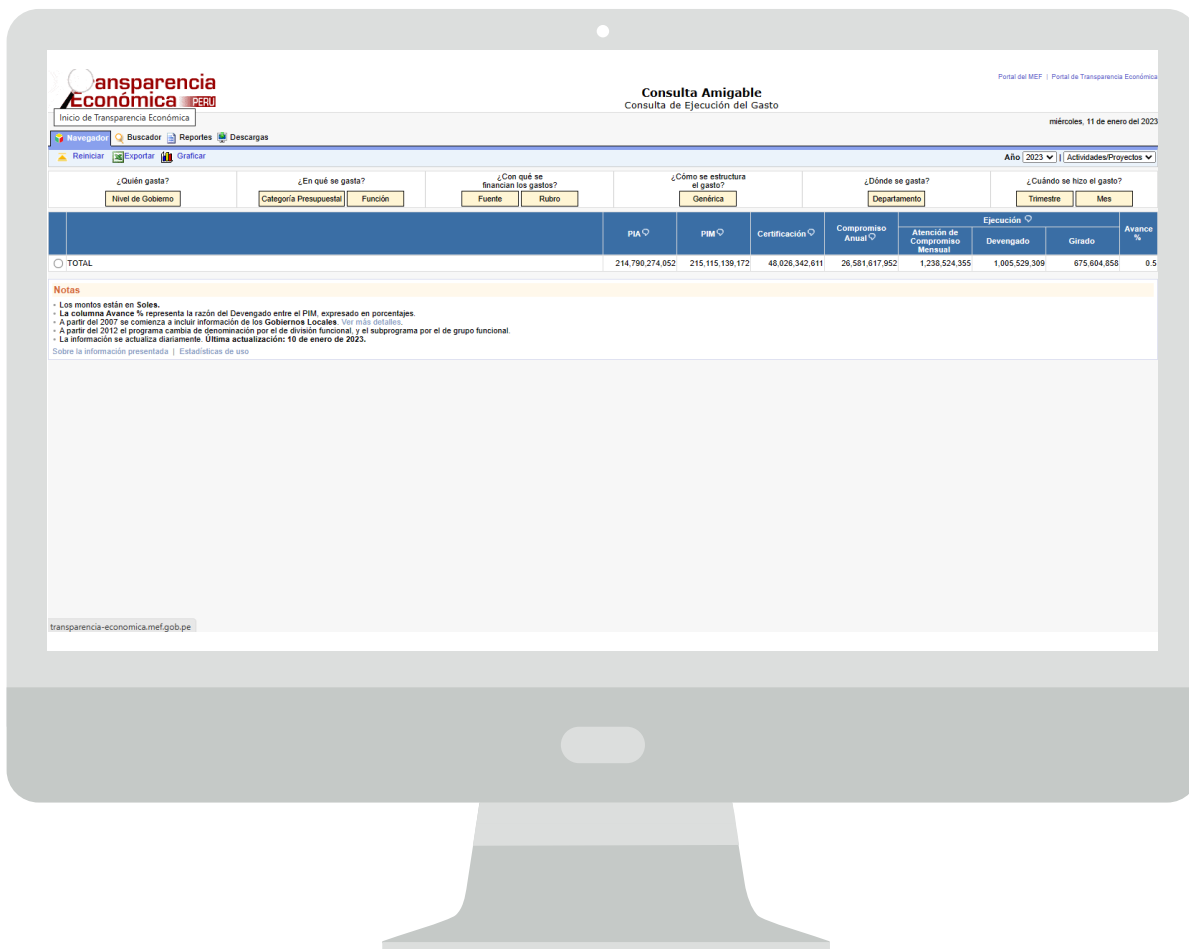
ansparencia Económica PERU

Inicio de Transparencia Económica

Consulta Amigable
Consulta de Ejecución del Gasto

Portal del MEF | Portal de Transparencia Económica

miércoles, 11 de enero del 2023

Navegador Buscador Reportes Descargas

Reiniciar Exportar Graficar

Año 2023 | Actividades/Proyectos

¿Quién gasta? Nivel de Gobierno
¿En qué se gasta? Categoría Presupuestal Función
¿Con qué se financian los gastos? Fuente Rubro
¿Cómo se estructura el gasto? Genérica
¿Dónde se gasta? Departamento
¿Cuándo se hizo el gasto? Trimestre Mes

| | PIA | PIM | Certificación | Compromiso Anual | Ejecución: Atención de Compromiso Mensual | Ejecución: Devengado | Ejecución: Girado | Avance % |
|---|---|---|---|---|---|---|---|---|
| TOTAL | 214,790,274,052 | 215,115,139,172 | 48,026,342,611 | 26,581,617,952 | 1,238,524,355 | 1,005,529,309 | 675,604,858 | 0.5 |

Notas
- Los montos están en Soles.
- La columna Avance % representa la razón del Devengado entre el PIM, expresado en porcentajes.
- A partir del 2007 se comienza a incluir información de los Gobiernos Locales. Ver más detalles.
- A partir del 2012 el programa cambia de denominación por el de división funcional, y el subprograma por el de grupo funcional.
- La información se actualiza diariamente. Última actualización: 10 de enero de 2023.

Sobre la información presentada | Estadísticas de uso

transparencia-economica.mef.gob.pe